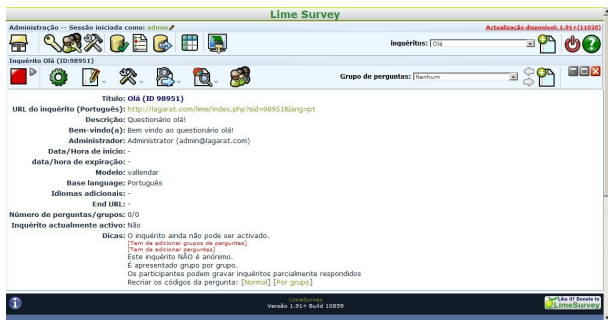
Lime Survey

Administração -- Sessão iniciada como: admin

Actualização disponível: 1.91+(11026)

inquéritos: Olá

Inquérito Olá (ID:98951)

Grupo de perguntas: Nenhum

Título: Olá (ID 98951)
URL do inquérito (Português): http://lagarat.com/lime/index.php?sid=98951&lang=pt
Descrição: Questionário olá!
Bem-vindo(a): Bem vindo ao questionário olá!
Administrador: Administrator (admin@lagarat.com)
Data/Hora de início: -
data/hora de expiração: -
Modelo: vallendar
Base language: Português
Idiomas adicionais: -
End URL: -
Número de perguntas/grupos: 0/0
Inquérito actualmente activo: Não
Dicas: O inquérito ainda não pode ser activado.
[Tem de adicionar grupos de perguntas]
[Tem de adicionar perguntas]
Este inquérito NÃO é anónimo.
É apresentado grupo por grupo.
Os participantes podem gravar inquéritos parcialmente respondidos
Recriar os códigos da pergunta: [Normal] [Por grupo]

LimeSurvey
Versão 1.91+ Build 10859

Like it? Donate to LimeSurvey